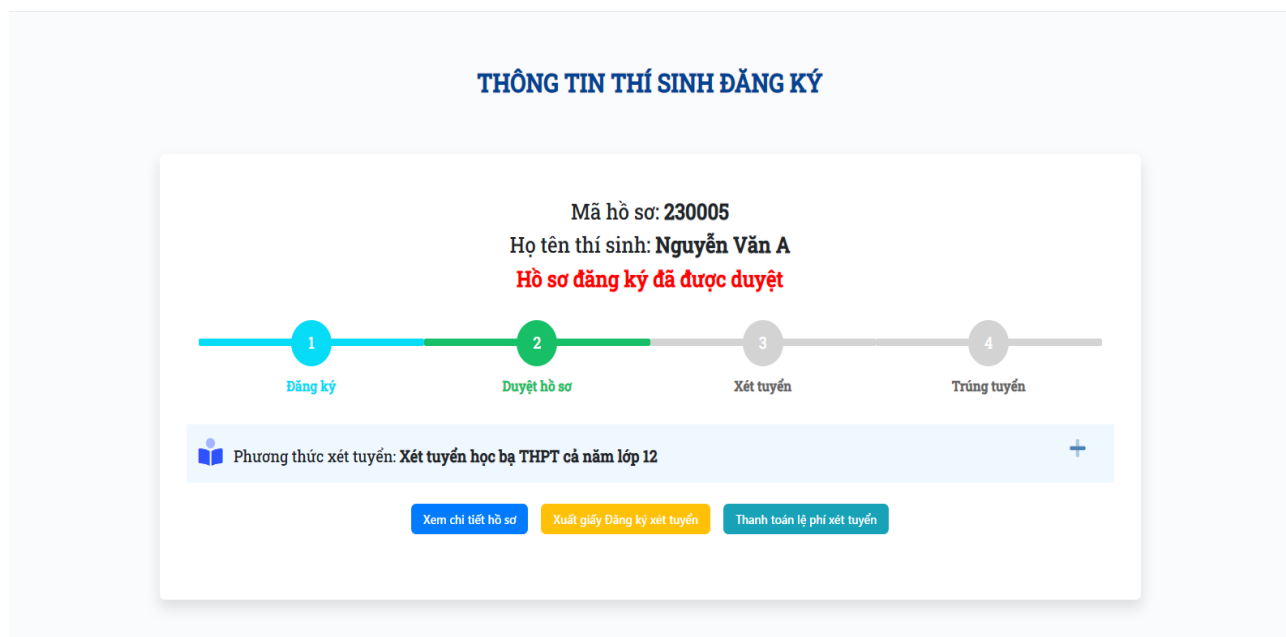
THÔNG TIN THÍ SINH ĐĂNG KÝ

Mã hồ sơ: 230005
Họ tên thí sinh: Nguyễn Văn A
Hồ sơ đăng ký đã được duyệt

1
Đăng ký
2
Duyệt hồ sơ
3
Xét tuyển
4
Trúng tuyển

Phương thức xét tuyển: Xét tuyển học bạ THPT cả năm lớp 12

+

Xem chi tiết hồ sơ
Xuất giấy Đăng ký xét tuyển
Thanh toán lệ phí xét tuyển